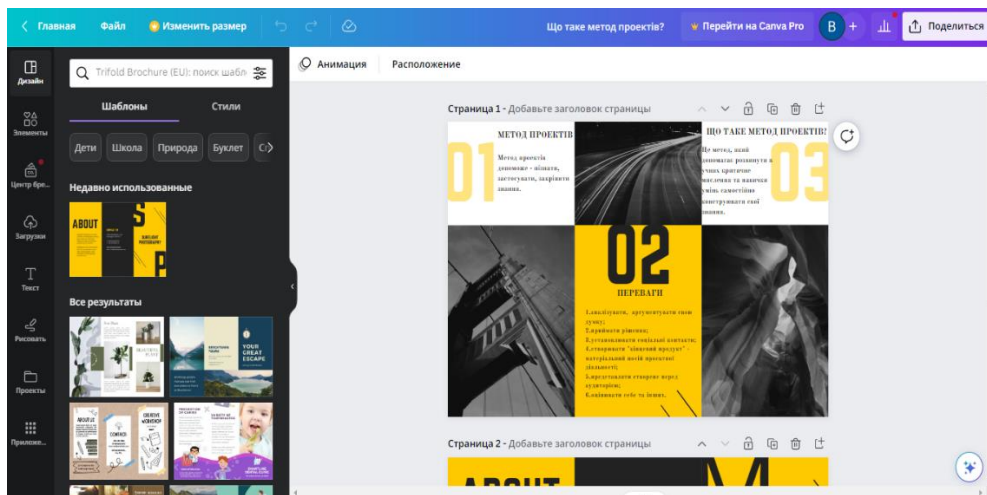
Главная Файл Изменить размер Що таке метод проектів? Перейти на Canva Pro B + Поделиться

Дизайн Элементы Центр бре... Загрузки Текст Рисовать Проекты Приложе...

Trifold Brochure (EU): поиск шабл

Шаблоны Стили

Дети Школа Природа Буклет С

Недавно использованные

ABOUT

Все результаты

YOUR GREAT ESCAPE

ABOUT US

CREATIVE WORKSHOP

Анимация Расположение

Страница 1 - Добавьте заголовок страницы

01

МЕТОД ПРОЕКТІВ

Метод проектів допоможе - пізнати, застосувати, закріпити знання.

ЩО ТАКЕ МЕТОД ПРОЕКТІВ?

Це метод, який допомагає розвинути в учнях критичне мислення та навички умінь самостійно конструювати свої знання.

03

02

ПЕРЕВАГИ

1.аналізувати, аргументувати свою думку;
2.приймати рішення;
3.встановлювати соціальні контакти;
4.створювати "кінцевий продукт" - матеріальний носій проектної діяльності;
5.представляти створене перед аудиторією;
6.оцінювати себе та інших.

Страница 2 - Добавьте заголовок страницы

ABOUT